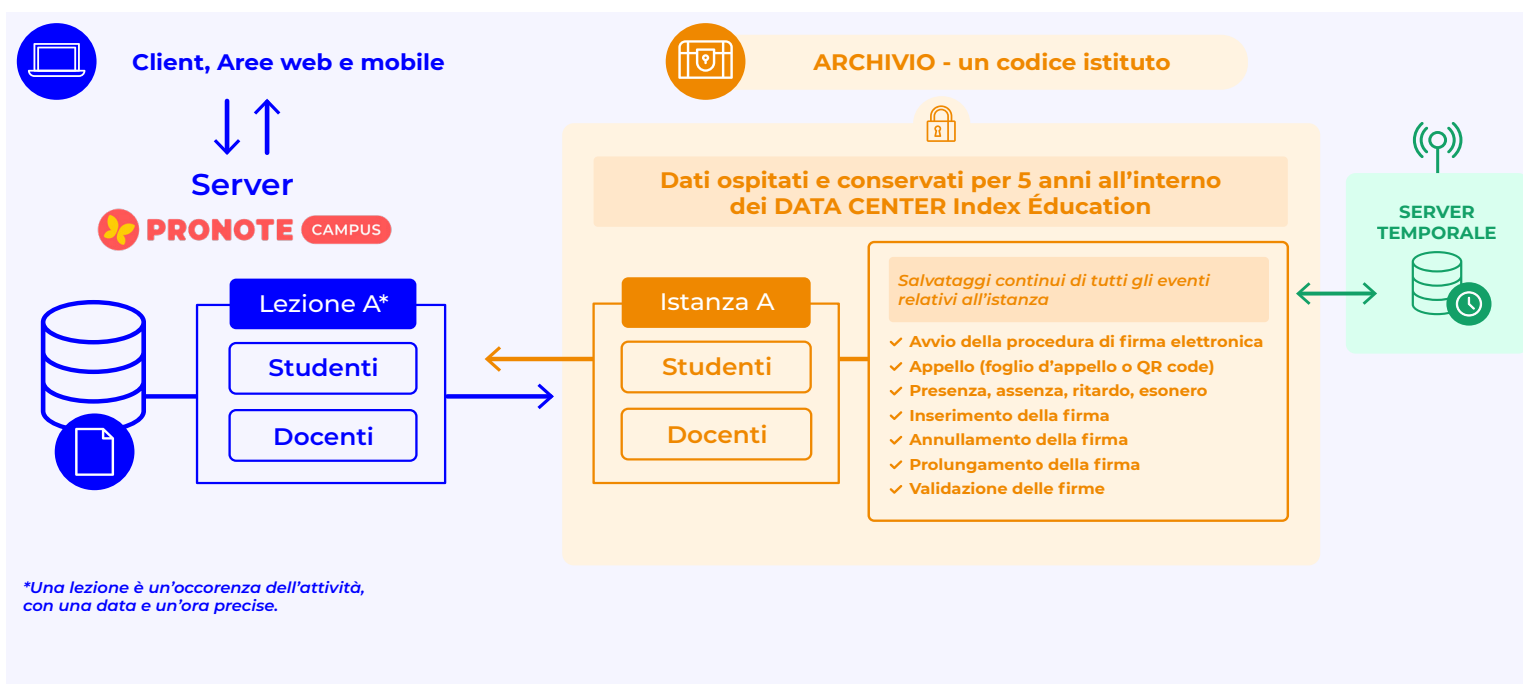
Client, Aree web e mobile

Server

PRONOTE CAMPUS

Lezione A*

Studenti

Docenti

ARCHIVIO - un codice istituto

Dati ospitati e conservati per 5 anni all'interno dei DATA CENTER Index Éducation

Istanza A

Studenti

Docenti

Salvataggi continui di tutti gli eventi relativi all'istanza

✓ Avvio della procedura di firma elettronica
✓ Appello (foglio d'appello o QR code)
✓ Presenza, assenza, ritardo, esonero
✓ Inserimento della firma
✓ Annullamento della firma
✓ Prolungamento della firma
✓ Validazione delle firme

SERVER TEMPORALE

*Una lezione è un'occorenza dell'attività, con una data e un'ora precise.